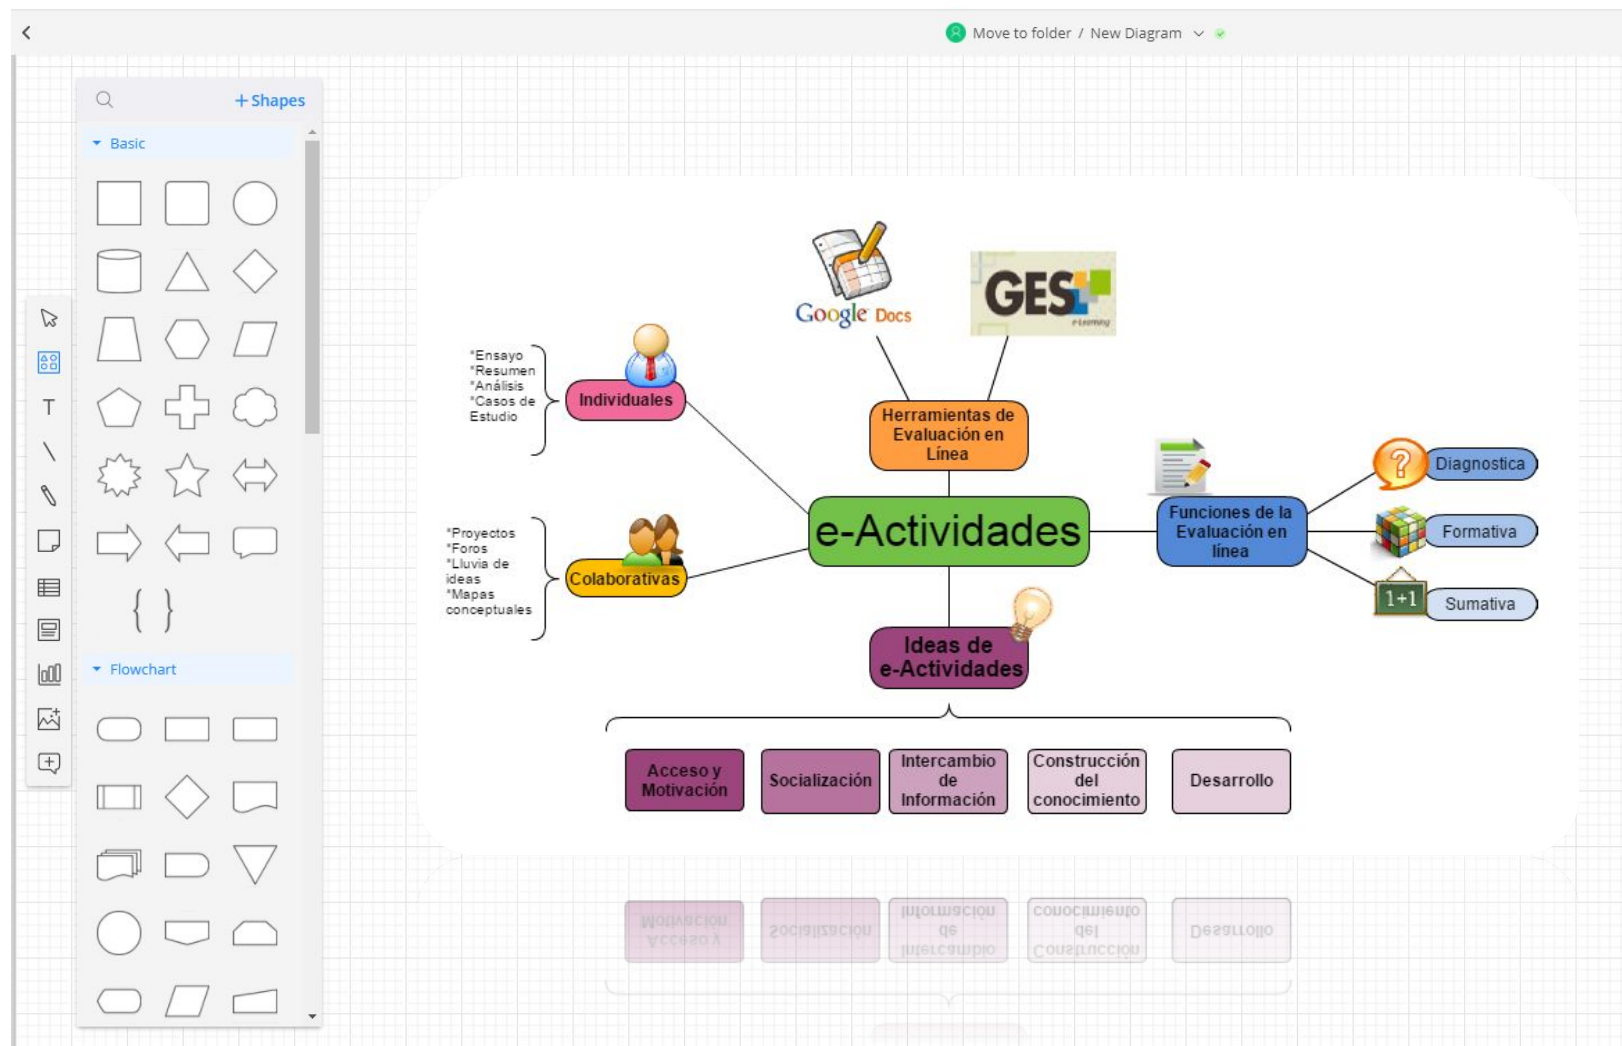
Move to folder / New Diagram

+ Shapes

Basic

{ }

Flowchart

T

Google Docs

GES

*Ensayo
*Resumen
*Análisis
*Casos de Estudio

Individuales

Herramientas de Evaluación en Línea

*Proyectos
*Foros
*Lluvia de ideas
*Mapas conceptuales

Colaborativas

e-Actividades

Funciones de la Evaluación en línea

Diagnostica

Formativa

1+1

Sumativa

Ideas de e-Actividades

Acceso y Motivación

Socialización

Intercambio de Información

Construcción del conocimiento

Desarrollo